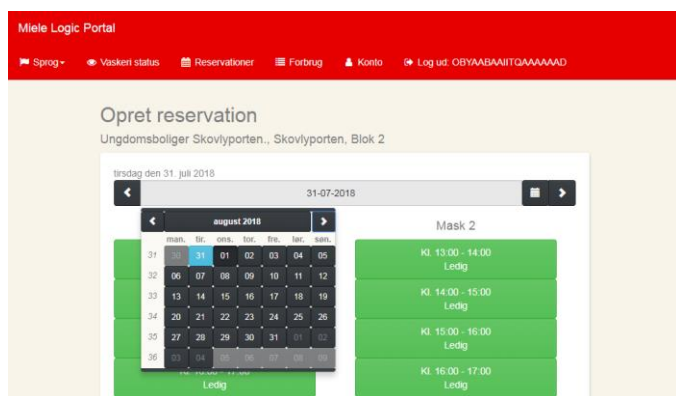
Miele Logic Portal

Sprog Vaskeri status Reservationer Forbrug Konto Log ud: OBYAABAAIITQAAAAAAD

Opret reservation

Ungdomsboliger Skovlyporten., Skovlyporten, Blok 2

tirsdag den 31. juli 2018

31-07-2018

august 2018

| | man. | tir. | ons. | tor. | fre. | lør. | søn. |
|---|---|---|---|---|---|---|---|
| 31 | 30 | 31 | 01 | 02 | 03 | 04 | 05 |
| 32 | 06 | 07 | 08 | 09 | 10 | 11 | 12 |
| 33 | 13 | 14 | 15 | 16 | 17 | 18 | 19 |
| 34 | 20 | 21 | 22 | 23 | 24 | 25 | 26 |
| 35 | 27 | 28 | 29 | 30 | 31 | 01 | 02 |
| 36 | 03 | 04 | 05 | 06 | 07 | 08 | 09 |

Kl. 16:00 - 17:00
Ledig

Mask 2

Kl. 13:00 - 14:00
Ledig

Kl. 14:00 - 15:00
Ledig

Kl. 15:00 - 16:00
Ledig

Kl. 16:00 - 17:00
Ledig